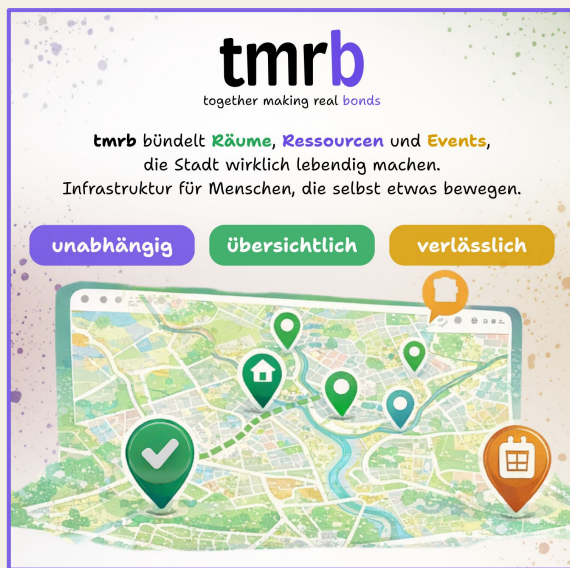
tmrb
together making real bonds

tmrb bündelt Räume, Ressourcen und Events, die Stadt wirklich lebendig machen. Infrastruktur für Menschen, die selbst etwas bewegen.

unabhängig

übersichtlich

verlässlich